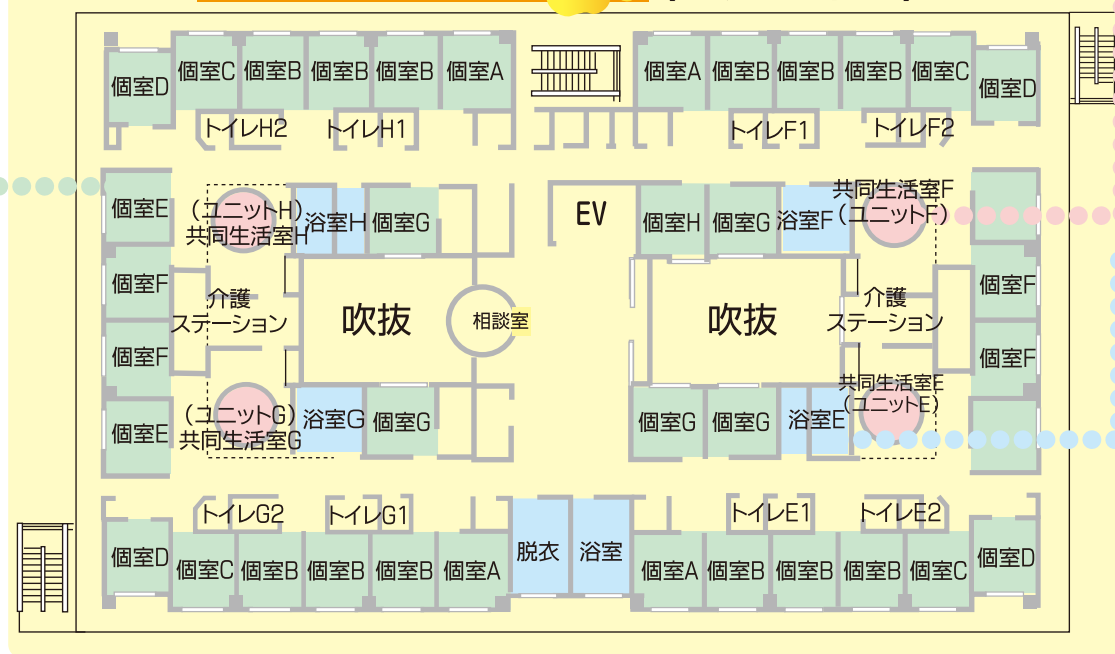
個室D
個室C
個室B
個室B
個室B
個室A
個室A
個室B
個室B
個室B
個室C
個室D

トイレH2
トイレH1
トイレF1
トイレF2

個室E
（ユニットH）
共同生活室H
浴室H
個室G
EV
個室H
個室G
浴室F
共同生活室F
（ユニットF）
個室E

個室F
介護
ステーション
吹抜
相談室
吹抜
介護
ステーション
個室F

個室F
個室F

個室E
（ユニットG）
共同生活室G
浴室G
個室G
個室G
個室G
浴室E
共同生活室E
（ユニットE）

トイレG2
トイレG1
トイレE1
トイレE2

個室D
個室C
個室B
個室B
個室B
個室A
脱衣
浴室
個室A
個室B
個室B
個室B
個室C
個室D